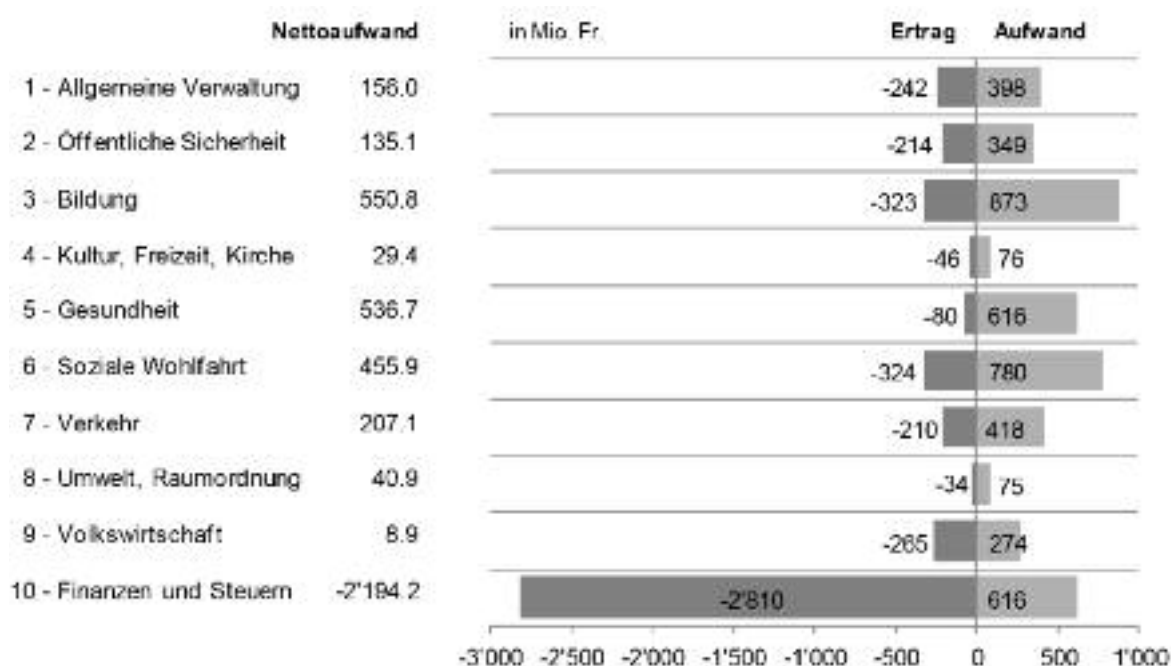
| | Nettoaufwand | Ertrag | Aufwand |
|---|---|---|---|
| 1 - Allgemeine Verwaltung | 156.0 | -242 | 398 |
| 2 - Öffentliche Sicherheit | 135.1 | -214 | 349 |
| 3 - Bildung | 550.8 | -323 | 873 |
| 4 - Kultur, Freizeit, Kirche | 29.4 | -46 | 76 |
| 5 - Gesundheit | 536.7 | -80 | 616 |
| 6 - Soziale Wohlfahrt | 455.9 | -324 | 780 |
| 7 - Verkehr | 207.1 | -210 | 418 |
| 8 - Umwelt, Raumordnung | 40.9 | -34 | 75 |
| 9 - Volkswirtschaft | 8.9 | -265 | 274 |
| 10 - Finanzen und Steuern | -2'194.2 | -2'810 | 616 |

in Mio. Fr.

-3'000 -2'500 -2'000 -1'500 -1'000 -500 0 500 1'000